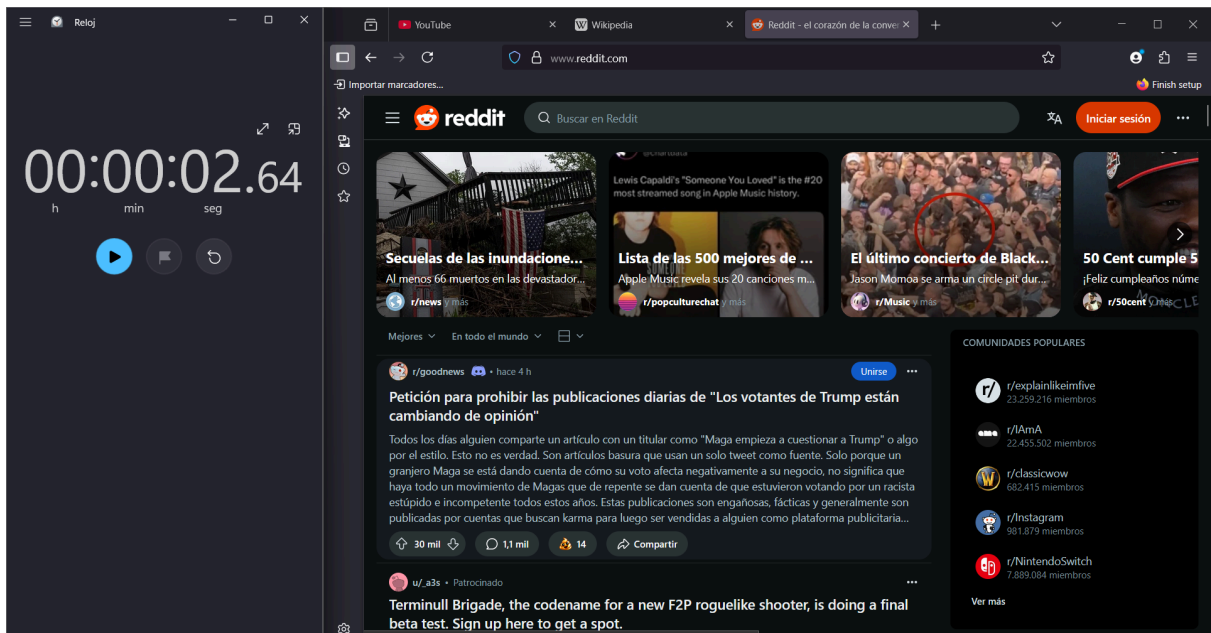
Reloj

00:00:02.64
h min seg

YouTube
Wikipedia
Reddit - el corazón de la conve

www.reddit.com

Importar marcadores...
Finish setup

reddit
Buscar en Reddit
Iniciar sesión

Secuelas de las inundacione...
Al menos 66 muertos en las devastador...
r/news y más

Lewis Capaldi's "Someone You Loved" is the #20 most streamed song in Apple Music history.
Lista de las 500 mejores de ...
Apple Music revela sus 20 canciones m...
r/popculturechat y más

El último concierto de Black...
Jason Momoa se arma un circle pit dur...
r/Music y más

50 Cent cumple 5
¡Feliz cumpleaños núme
r/50cent y más

Mejores
En todo el mundo

r/goodnews • hace 4 h
Unirse
Petición para prohibir las publicaciones diarias de "Los votantes de Trump están cambiando de opinión"
Todos los días alguien comparte un artículo con un titular como "Maga empieza a cuestionar a Trump" o algo por el estilo. Esto no es verdad. Son artículos basura que usan un solo tweet como fuente. Solo porque un granjero Maga se está dando cuenta de cómo su voto afecta negativamente a su negocio, no significa que haya todo un movimiento de Magas que de repente se dan cuenta de que estuvieron votando por un racista estúpido e incompetente todos estos años. Estas publicaciones son engañosas, fácticas y generalmente son publicadas por cuentas que buscan karma para luego ser vendidas a alguien como plataforma publicitaria...
30 mil
1,1 mil
14
Compartir

u/_a3s • Patrocinado
Terminull Brigade, the codename for a new F2P roguelike shooter, is doing a final beta test. Sign up here to get a spot.

COMUNIDADES POPULARES
r/explainlikeimfive
23.259.216 miembros
r/IAmA
22.455.502 miembros
r/classicwow
682.415 miembros
r/Instagram
981.879 miembros
r/NintendoSwitch
7.889.084 miembros
Ver más